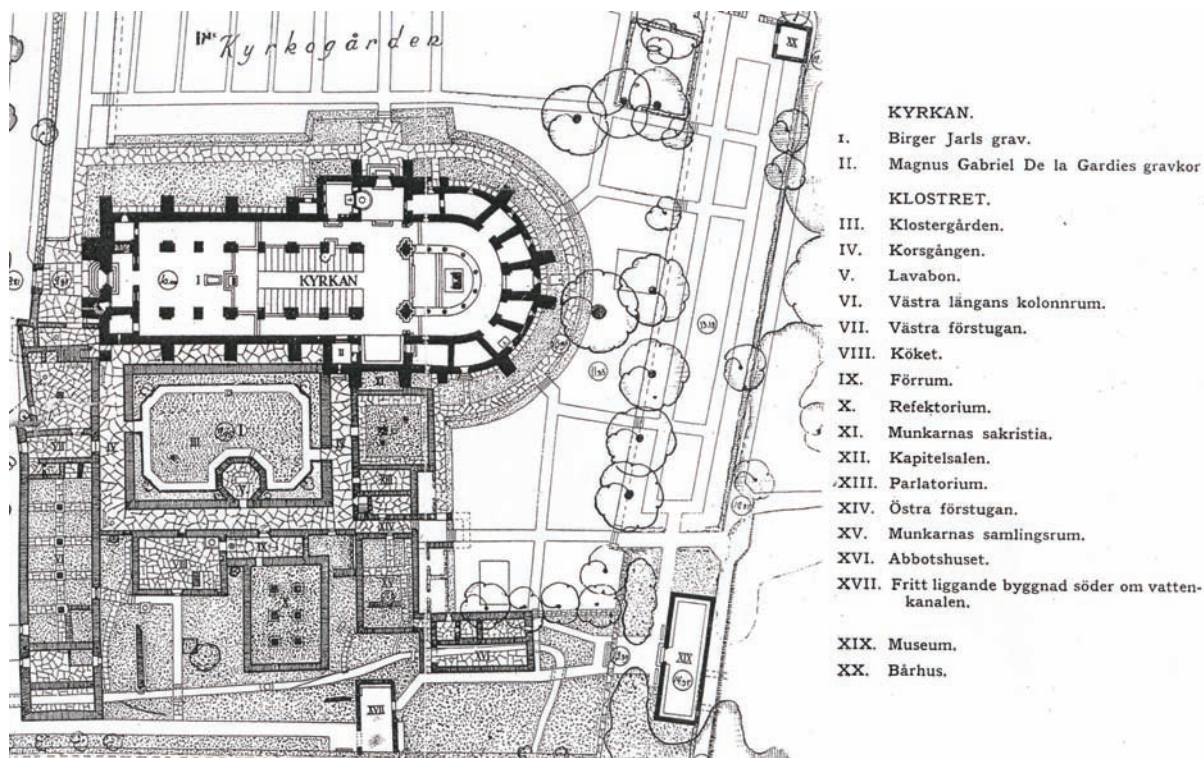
Nᵉ Kyrkogården

XX

KYRKAN

I

XI

XVI

XVIII

XIX

KYRKAN.

I. Birger Jarls grav.

II. Magnus Gabriel De la Gardies gravkor

KLOSTRET.

III. Klostergården.

IV. Korsgången.

V. Lavabon.

VI. Västra längans kolonnrum.

VII. Västra förstugan.

VIII. Köket.

IX. Förrum.

X. Refektorium.

XI. Munkarnas sakristia.

XII. Kapitelsalen.

XIII. Parlatorium.

XIV. Östra förstugan.

XV. Munkarnas samlingsrum.

XVI. Abbotshuset.

XVII. Fritt liggande byggnad söder om vattenkanalen.

XIX. Museum.

XX. Bårhus.